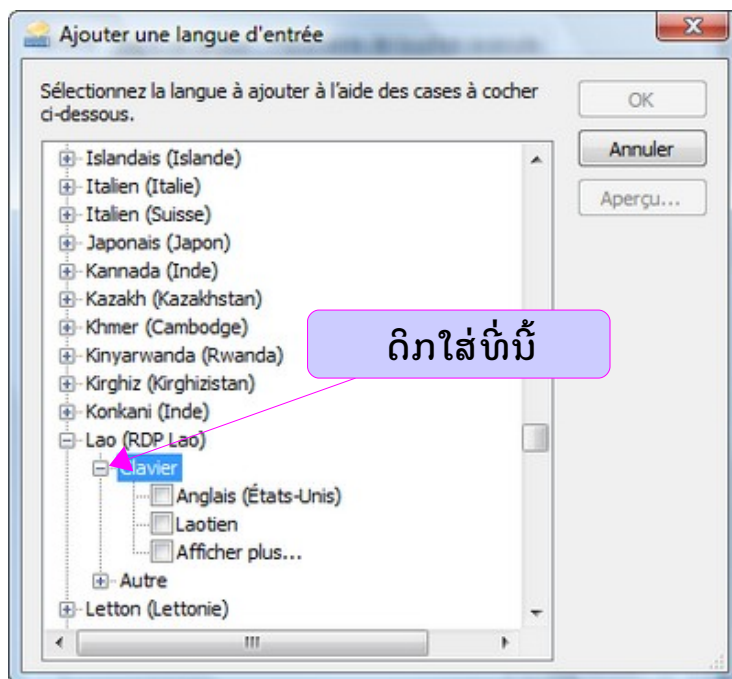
Ajouter une langue d'entrée

Sélectionnez la langue à ajouter à l'aide des cases à cocher ci-dessous.

OK
Annuler
Aperçu...

Islandais (Islande)
Italien (Italie)
Italien (Suisse)
Japonais (Japon)
Kannada (Inde)
Kazakh (Kazakhstan)
Khmer (Cambodge)
Kinyarwanda (Rwanda)
Kirghiz (Kirghizistan)
Konkani (Inde)
Lao (RDP Lao)
Clavier
Anglais (États-Unis)
Laotien
Afficher plus...
Autre
Letton (Lettonie)

ຄິກໃສ່ທີ່ນີ້